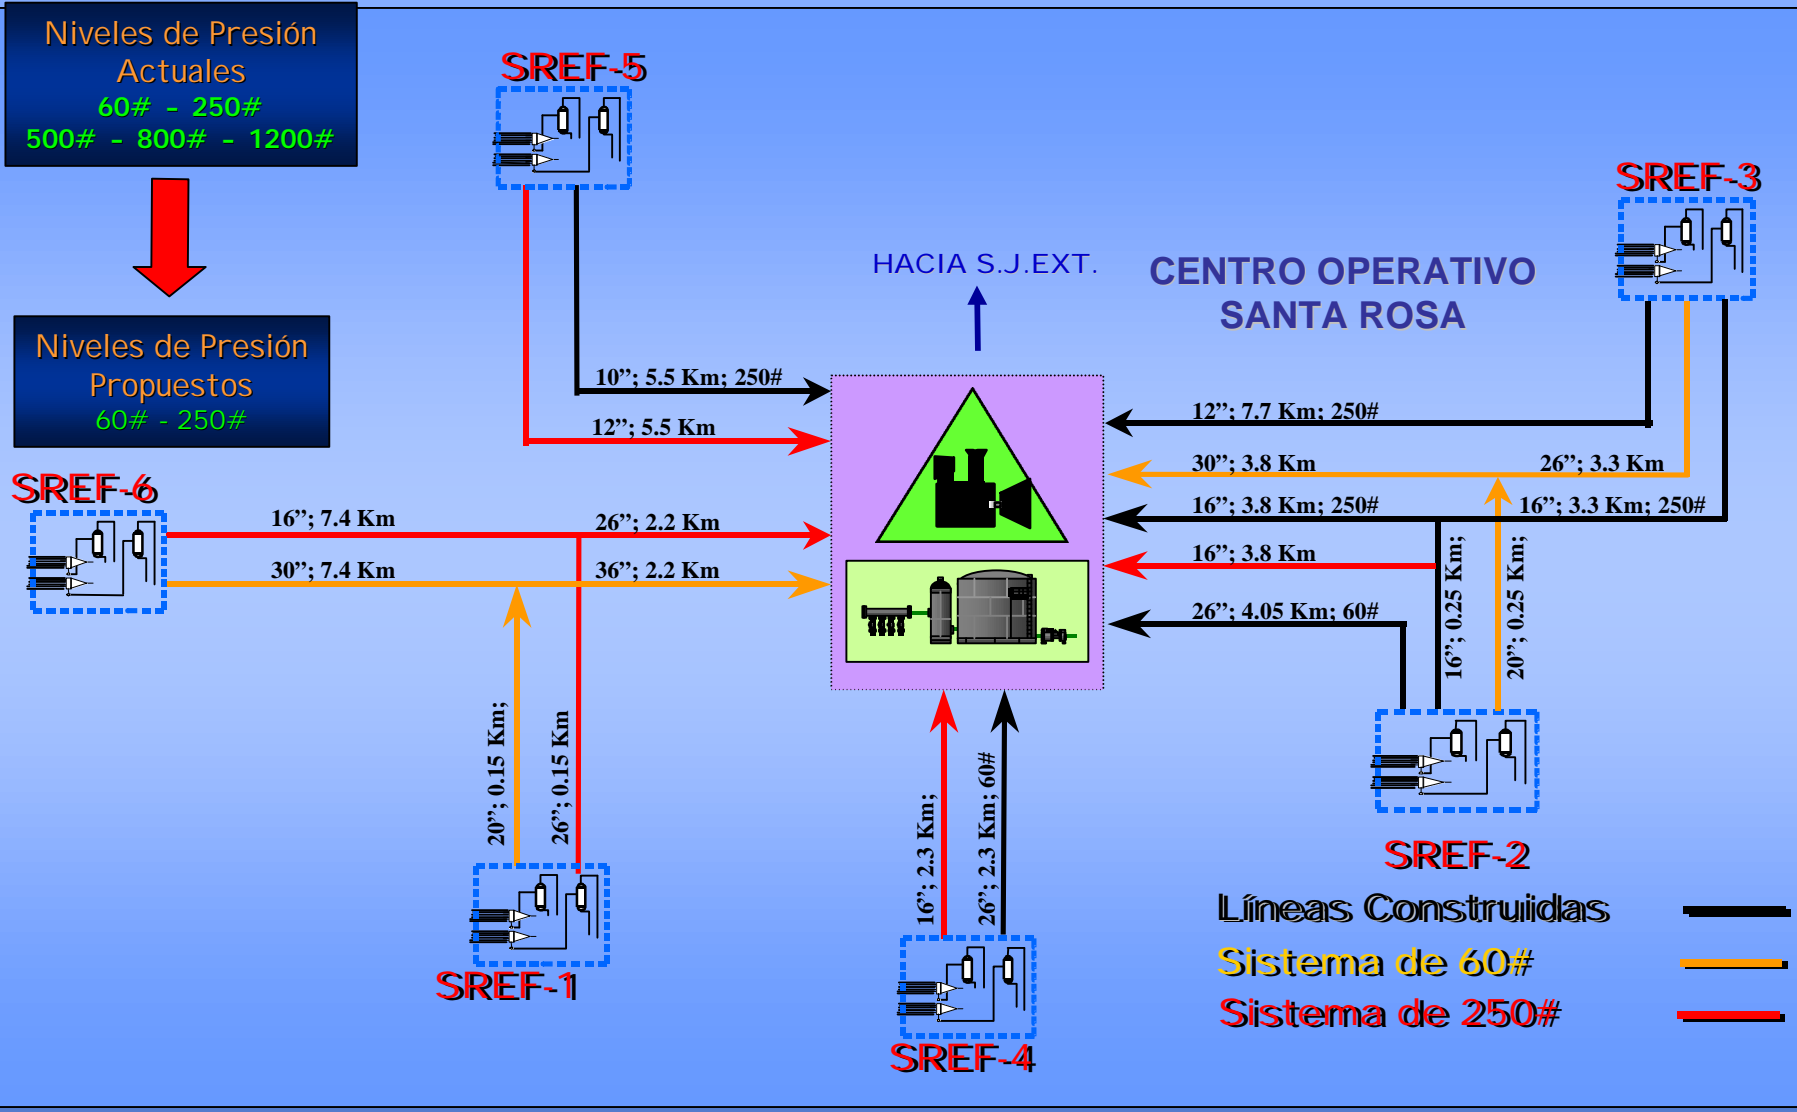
Niveles de Presión Actuales
60# - 250#
500# - 800# - 1200#

Niveles de Presión Propuestos
60# - 250#

SREF-5

SREF-3

HACIA S.J.EXT.

CENTRO OPERATIVO SANTA ROSA

10”; 5.5 Km; 250#
12”; 5.5 Km

12”; 7.7 Km; 250#
30”; 3.8 Km
26”; 3.3 Km
16”; 3.8 Km; 250#
16”; 3.3 Km; 250#
16”; 3.8 Km
26”; 4.05 Km; 60#
16”; 0.25 Km;
20”; 0.25 Km;

SREF-6
16”; 7.4 Km
26”; 2.2 Km
30”; 7.4 Km
36”; 2.2 Km

20”; 0.15 Km;
26”; 0.15 Km

16”; 2.3 Km;
26”; 2.3 Km; 60#

SREF-2

SREF-1

SREF-4

Líneas Construidas
Sistema de 60#
Sistema de 250#